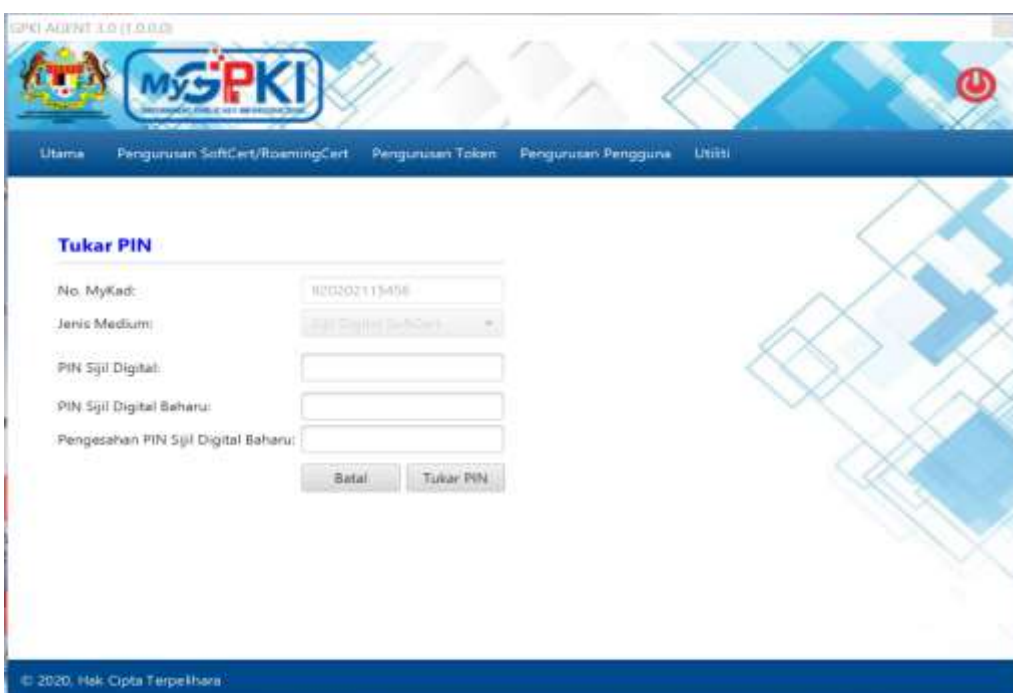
GPKI AGENT 3.0 (1.0.0.0)

MyGPKI

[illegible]

Utama Pengurusan SoftCert/RoamingCert Pengurusan Token Pengurusan Pengguna Utiliti

Tukar PIN

No. MyKad: 920202115456

Jenis Medium: Sijil Digital SoftCert

PIN Sijil Digital:

PIN Sijil Digital Baharu:

Pengesahan PIN Sijil Digital Baharu:

Batal Tukar PIN

© 2020, Hak Cipta Terpelihara